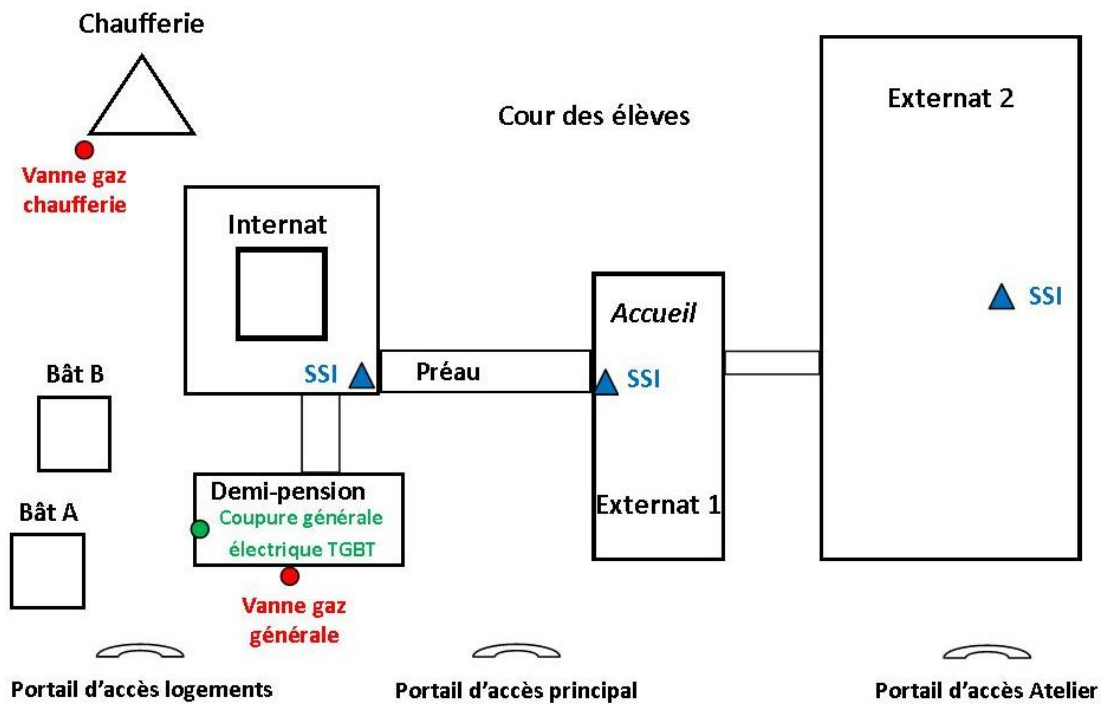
Chaufferie

Vanne gaz chaufferie

Cour des élèves

Externat 2

Internat

Accueil

SSI

Bât B

SSI

Préau

SSI

Demi-pension

Coupure générale électrique TGBT

Externat 1

Bât A

Vanne gaz générale

Portail d'accès logements

Portail d'accès principal

Portail d'accès Atelier